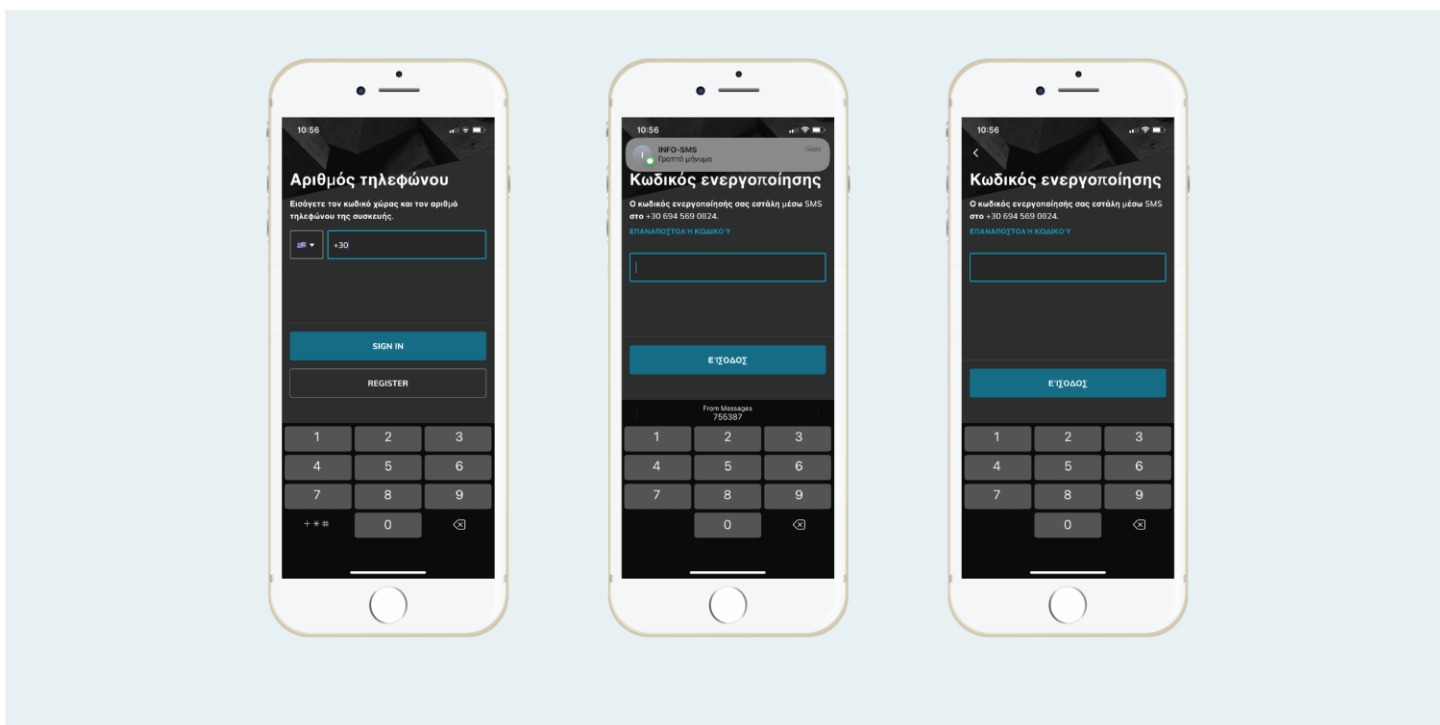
10:56

Αριθμός τηλεφώνου

Εισάγετε τον κωδικό χώρας και τον αριθμό τηλεφώνου της συσκευής.

+30

SIGN IN

REGISTER

1 2 3
4 5 6
7 8 9
+ * # 0

10:56

INFO-SMS
Γραπτό μήνυμα
τώρα

Κωδικός ενεργοποίησης

Ο κωδικός ενεργοποίησης σας εστάλη μέσω SMS στο +30 694 569 0824.

ΕΠΑΝΑΠΟΣΤΟΛΉ ΚΩΔΙΚΟΎ

ΕΊΣΟΔΟΣ

From Messages
755387

1 2 3
4 5 6
7 8 9
0

10:56

Κωδικός ενεργοποίησης

Ο κωδικός ενεργοποίησης σας εστάλη μέσω SMS στο +30 694 569 0824.

ΕΠΑΝΑΠΟΣΤΟΛΉ ΚΩΔΙΚΟΎ

ΕΊΣΟΔΟΣ

1 2 3
4 5 6
7 8 9
0